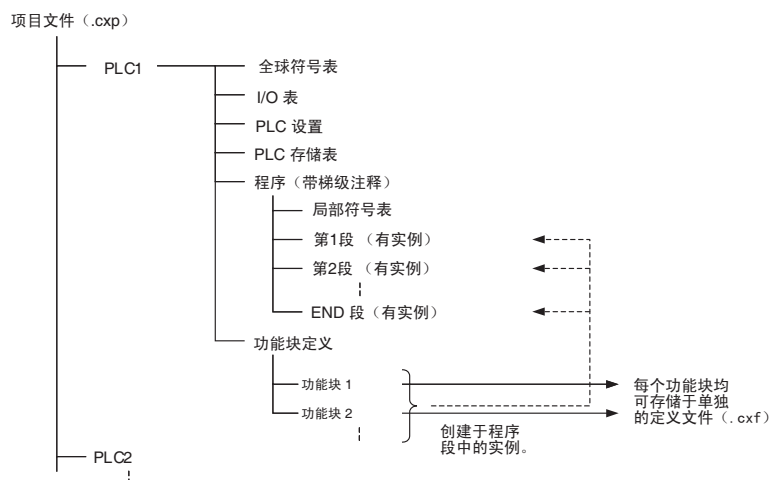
项目文件（.cxp）

PLC1

全球符号表

I/O 表

PLC 设置

PLC 存储表

程序（带梯级注释）

局部符号表

第1段 （有实例）

第2段 （有实例）

END 段（有实例）

功能块定义

功能块 1

功能块 2

每个功能块均可存储于单独的定义文件（.cxf）

创建于程序段中的实例。

PLC2